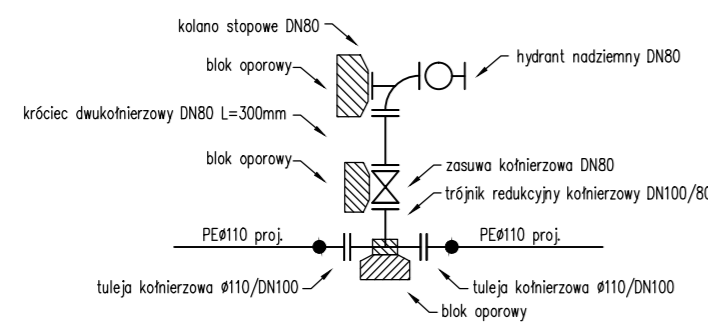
kolano stopowe DN80

blok oporowy

hydrant nadziemny DN80

króciec dwukołnierzowy DN80 L=300mm

blok oporowy

zasuwa kołnierzowa DN80

trójnik redukcyjny kołnierzowy DN100/80

PEø110 proj.

PEø110 proj.

tuleja kołnierzowa ø110/DN100

tuleja kołnierzowa ø110/DN100

blok oporowy